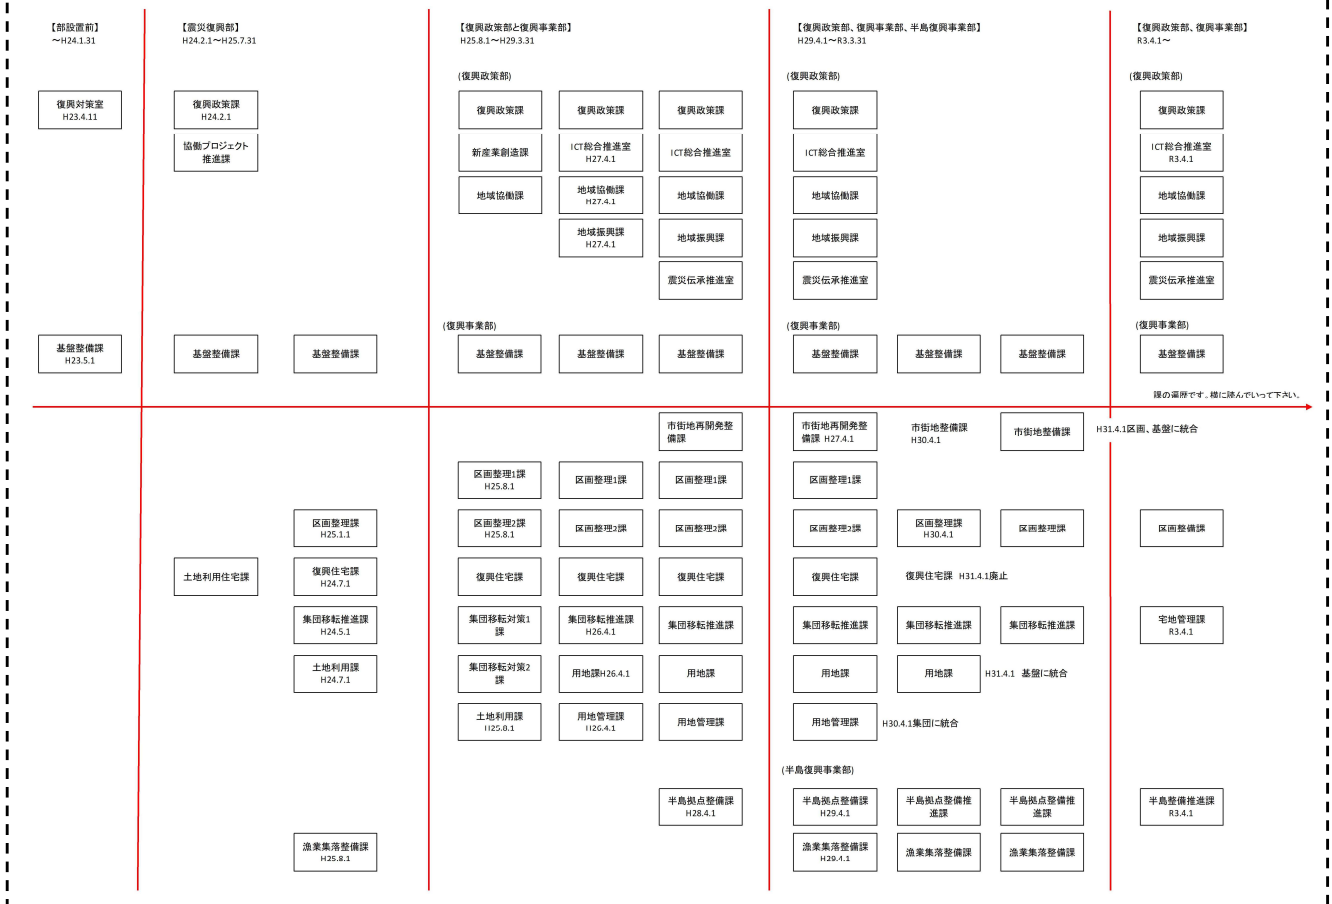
【部設置前】
〜H24.1.31

復興対策室
H23.4.11

基盤整備課
H23.5.1

【震災復興部】
H24.2.1〜H25.7.31

復興政策課
H24.2.1

協働プロジェクト推進課

基盤整備課

基盤整備課

土地利用住宅課

区画整理課
H25.1.1

復興住宅課
H24.7.1

集団移転推進課
H24.5.1

土地利用課
H24.7.1

漁業集落整備課
H25.8.1

【復興政策部と復興事業部】
H25.8.1〜H29.3.31

(復興政策部)

復興政策課

復興政策課

復興政策課

新産業創造課

ICT総合推進室
H27.4.1

ICT総合推進室

地域協働課

地域協働課
H27.4.1

地域協働課

地域振興課
H27.4.1

地域振興課

震災伝承推進室

(復興事業部)

基盤整備課

基盤整備課

基盤整備課

市街地再開発整備課

区画整理1課
H25.8.1

区画整理1課

区画整理1課

区画整理2課
H25.8.1

区画整理2課

区画整理2課

復興住宅課

復興住宅課

復興住宅課

集団移転対策1課

集団移転推進課
H26.4.1

集団移転推進課

集団移転対策2課

用地課H26.4.1

用地課

土地利用課
H25.8.1

用地管理課
H26.4.1

用地管理課

半島拠点整備課
H28.4.1

【復興政策部、復興事業部、半島復興事業部】
H29.4.1〜R3.3.31

(復興政策部)

復興政策課

ICT総合推進室

地域協働課

地域振興課

震災伝承推進室

(復興事業部)

基盤整備課

基盤整備課

基盤整備課

市街地再開発整備課 H27.4.1

市街地整備課
H30.4.1

市街地整備課

H31.4.1区画、基盤に統合

区画整理1課

区画整理2課

区画整理課
H30.4.1

区画整理課

復興住宅課

復興住宅課 H31.4.1廃止

集団移転推進課

集団移転推進課

集団移転推進課

用地課

用地課

H31.4.1 基盤に統合

用地管理課

H30.4.1集団に統合

(半島復興事業部)

半島拠点整備課
H29.4.1

半島拠点整備推進課

半島拠点整備推進課

漁業集落整備課
H29.4.1

漁業集落整備課

漁業集落整備課

【復興政策部、復興事業部】
R3.4.1〜

(復興政策部)

復興政策課

ICT総合推進室
R3.4.1

地域協働課

地域振興課

震災伝承推進室

(復興事業部)

基盤整備課

課の変遷です。横に読んでいって下さい。

区画整備課

宅地管理課
R3.4.1

半島整備推進課
R3.4.1